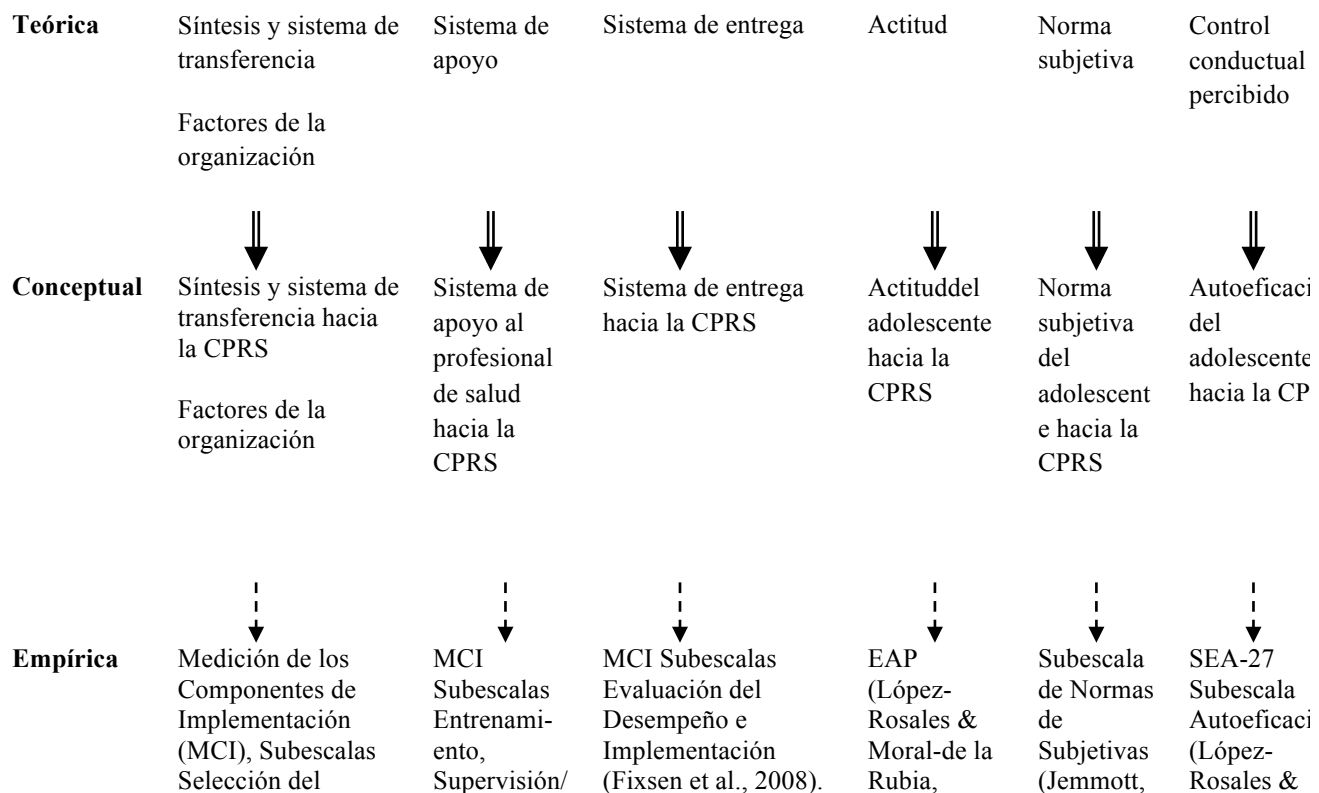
| | | | | | | |
|---|---|---|---|---|---|---|
| **Teórica** | Síntesis y sistema de transferencia<br><br>Factores de la organización | Sistema de apoyo | Sistema de entrega | Actitud | Norma subjetiva | Control conductual percibido |
| **Conceptual** | Síntesis y sistema de transferencia hacia la CPRS<br><br>Factores de la organización | Sistema de apoyo al profesional de salud hacia la CPRS | Sistema de entrega hacia la CPRS | Actituddel adolescente hacia la CPRS | Norma subjetiva del adolescente hacia la CPRS | Autoeficaci del adolescente hacia la CP |
| **Empírica** | Medición de los Componentes de Implementación (MCI), Subescalas Selección del | MCI Subescalas Entrenamiento, Supervisión/ | MCI Subescalas Evaluación del Desempeño e Implementación (Fixsen et al., 2008). | EAP (López-Rosales & Moral-de la Rubia, | Subescala de Normas de Subjetivas (Jemmott, | SEA-27 Subescala Autoeficaci (López-Rosales & |